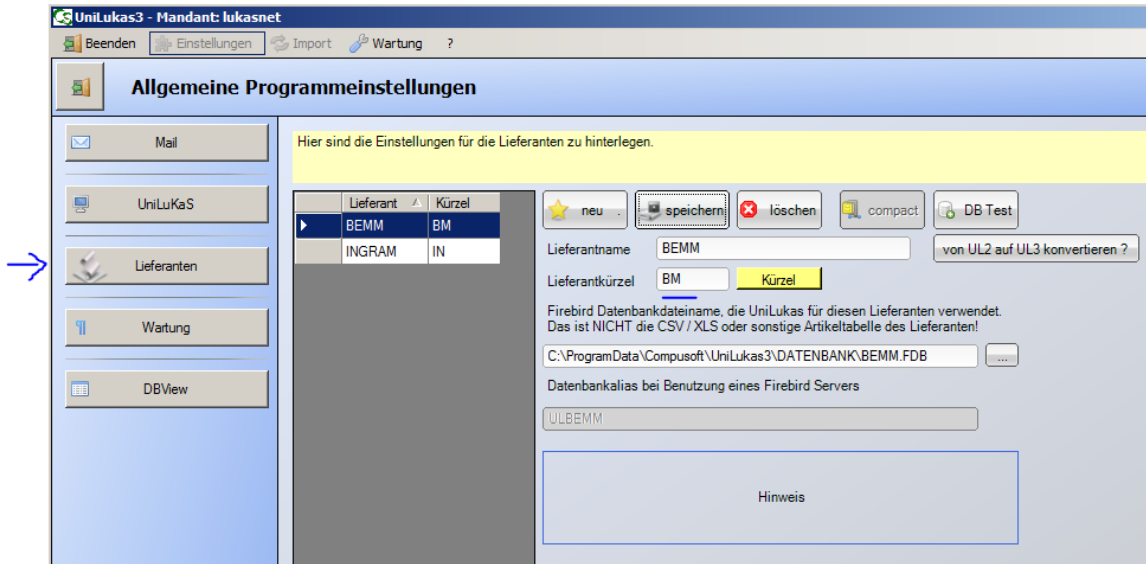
UniLukas3 - Mandant: lukasnet

Beenden Einstellungen Import Wartung ?

Allgemeine Programmeinstellungen

Mail

UniLuKaS

Lieferanten

Wartung

DBView

Hier sind die Einstellungen für die Lieferanten zu hinterlegen.

| Lieferant | Kürzel |
|---|---|
| BEMM | BM |
| INGRAM | IN |

neu speichern löschen compact DB Test

Lieferantname BEMM

von UL2 auf UL3 konvertieren ?

Lieferantkürzel BM Kürzel

Firebird Datenbankdateiname, die UniLukas für diesen Lieferanten verwendet. Das ist NICHT die CSV / XLS oder sonstige Artikeltabelle des Lieferanten!

C:\ProgramData\Compusoft\UniLukas3\DATENBANK\BEMM.FDB ...

Datenbankalias bei Benutzung eines Firebird Servers

ULBEMM

Hinweis